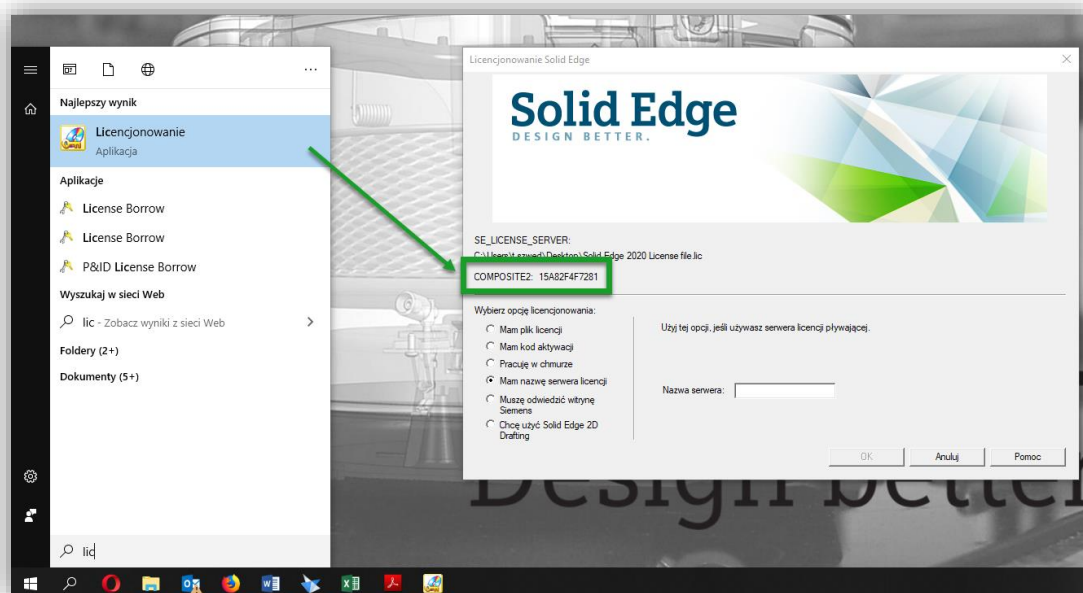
Najlepszy wynik

Licencjonowanie
Aplikacja

Aplikacje

License Borrow

License Borrow

P&ID License Borrow

Wyszukaj w sieci Web

lic - Zobacz wyniki z sieci Web

Foldery (2+)

Dokumenty (5+)

lic

Licencjonowanie Solid Edge

Solid Edge
DESIGN BETTER.

SE_LICENSE_SERVER:
C:\Users\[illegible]\Desktop\Solid Edge 2020 License file.lic

COMPOSITE2: 15A82F4F7281

Wybierz opcję licencjonowania:

Mam plik licencji

Mam kod aktywacji

Pracuję w chmurze

Mam nazwę serwera licencji

Muszę odwiedzić witrynę Siemens

Chcę użyć Solid Edge 2D Drafting

Użyj tej opcji, jeśli używasz serwera licencji pływającej.

Nazwa serwera:

OK

Anuluj

Pomoc

Design better